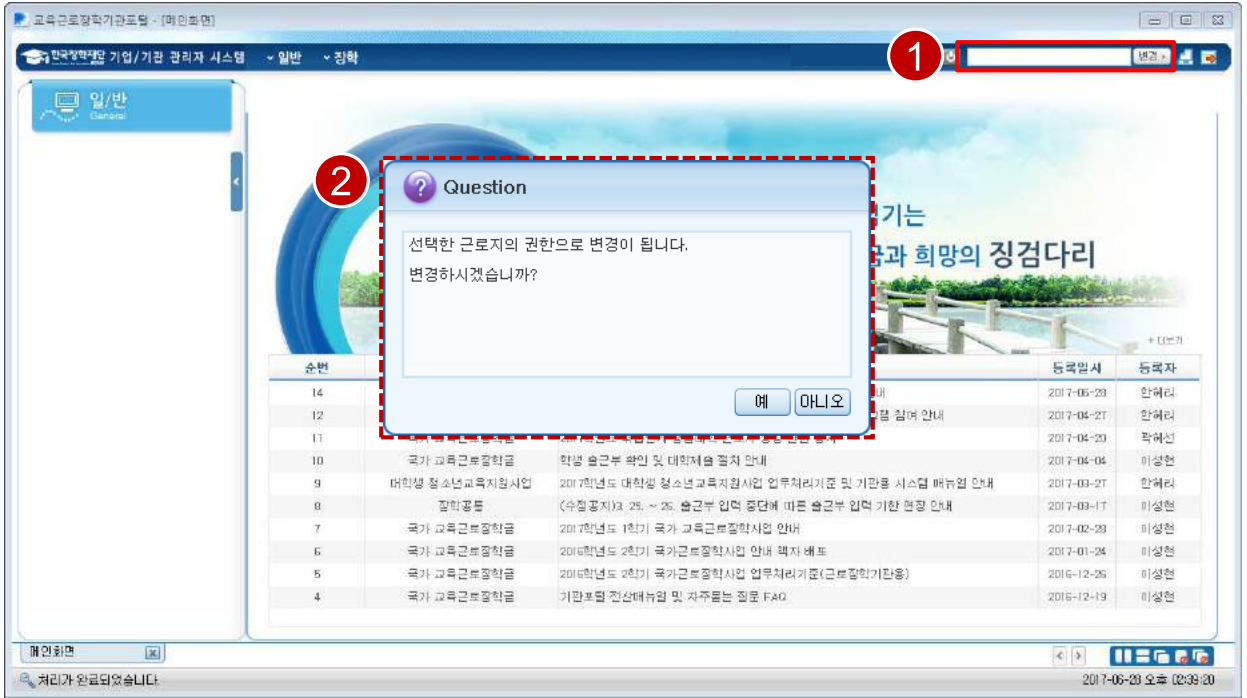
교육근로장학기관포털 - [메인화면]

한국장학재단 기업/기관 관리자 시스템 ▾ 일반 ▾ 장학

1

변경 >

일/반
General

2

Question

선택한 근로지의 권한으로 변경이 됩니다.

변경하시겠습니까?

예 아니오

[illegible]기는

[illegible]과 희망의 징검다리

+ 더보기

| 순번 | | | 등록일시 | 등록자 |
|---|---|---|---|---|
| 14 | | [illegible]내 | 2017-06-28 | 한혜리 |
| 12 | | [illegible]램 참여 안내 | 2017-04-27 | 한혜리 |
| 11 | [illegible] | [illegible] | 2017-04-20 | 박혜선 |
| 10 | 국가 교육근로장학금 | 학생 출근부 확인 및 대학처음 절차 안내 | 2017-04-04 | 이성현 |
| 9 | 대학생 청소년교육지원사업 | 2017학년도 대학생 청소년교육지원사업 업무처리기준 및 기관용 시스템 매뉴얼 안내 | 2017-03-27 | 한혜리 |
| 8 | 장학공통 | (수정공지)3. 25. ~ 26. 출근부 입력 중단에 따른 출근부 입력 기한 연장 안내 | 2017-03-17 | 이성현 |
| 7 | 국가 교육근로장학금 | 2017학년도 1학기 국가 교육근로장학사업 안내 | 2017-02-28 | 이성현 |
| 6 | 국가 교육근로장학금 | 2016학년도 2학기 국가근로장학사업 안내 책자 배포 | 2017-01-24 | 이성현 |
| 5 | 국가 교육근로장학금 | 2016학년도 2학기 국가근로장학사업 업무처리기준(근로장학기관용) | 2016-12-26 | 이성현 |
| 4 | 국가 교육근로장학금 | 기관포털 전산매뉴얼 및 자주묻는 질문 FAQ | 2016-12-19 | 이성현 |

메인화면

처리가 완료되었습니다.

2017-06-28 오후 02:39:20